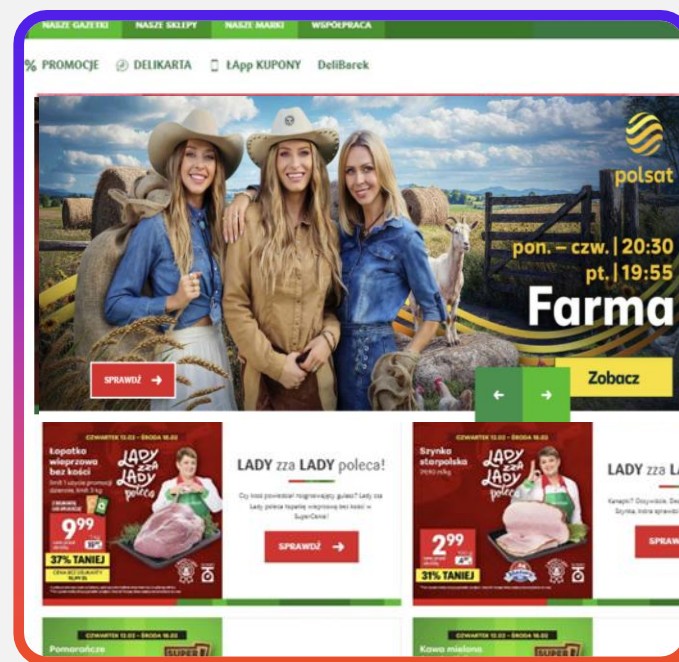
NASZE GAZETKI NASZE SKLEPY NASZE MARKI WSPÓŁPRACA

% PROMOCJE DELIKARTA ŁApp KUPONY DeliBarek

polsat

pon. – czw. | 20:30
pt. | 19:55

Farma

SPRAWDŹ →

Zobacz

CZWARTEK 13.02 – ŚRODA 16.02

Łopatka wieprzowa bez kości

LADY zza LADY poleca

9 99

37% TANIEJ

LADY zza LADY poleca!

Czy ktoś powiedział rozgrzewający gulasz? Lady zza Lady poleca łopatkę wieprzową bez kości w SuperCenie!

SPRAWDŹ →

CZWARTEK 13.02 – ŚRODA 16.02

Szynka staropolska

LADY zza LADY poleca

2 99

31% TANIEJ

LADY zza L

Kanapki? Oczywiście. Szynka, która sprawdzi

SPRAW

CZWARTEK 13.02 – ŚRODA 16.02

Pomarańcze

SUPER

CZWARTEK 13.02 – ŚRODA 16.02

Kawa mielona

SUPER